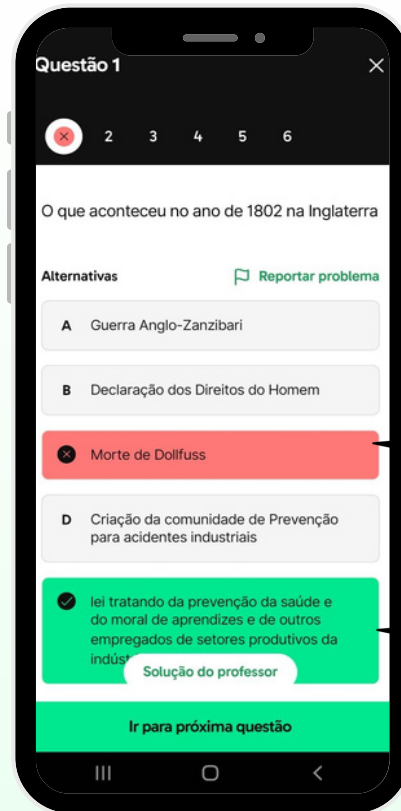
Questão 1

2 3 4 5 6

O que aconteceu no ano de 1802 na Inglaterra

Alternativas

Reportar problema

A Guerra Anglo-Zanzibari

B Declaração dos Direitos do Homem

Morte de Dollfuss

D Criação da comunidade de Prevenção para acidentes industriais

lei tratando da prevenção da saúde e do moral de aprendizes e de outros empregados de setores produtivos da indús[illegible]

Solução do professor

Ir para próxima questão